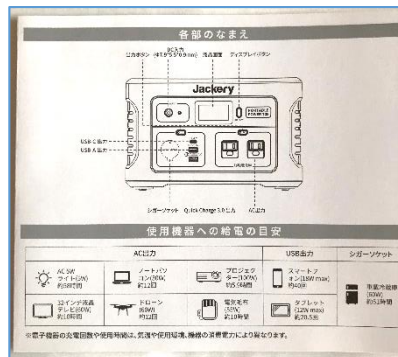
各部のなまえ

電源ボタン
DC入力 (φ7.9/φ5.5/φ0.9mm)
液晶画面
ディスプレイボタン
Jackery
PORTABLE POWER
USB C出力
USB A出力
シガーソケット
Quick Charge 3.0出力
AC出力

使用機器への給電の目安

| AC出力 | | | USB出力 | シガーソケット |
|---|---|---|---|---|
| LEDライト(9W) 約58時間 | ノートパソコン(60W) 約12回 | プロジェクター(100W) 約5.9時間 | スマートフォン(15W max) 約40回 | 車載冷蔵庫(60W) 約12時間 |
| 32インチ液晶テレビ(80W) 約10時間 | ドローン(60W) 約12回 | 電気毛布(55W) 約11時間 | タブレット(12W max) 約10.5回 | |

※電子機器の充電回数や使用時間は、気温や使用環境、機器の消費電力により異なります。